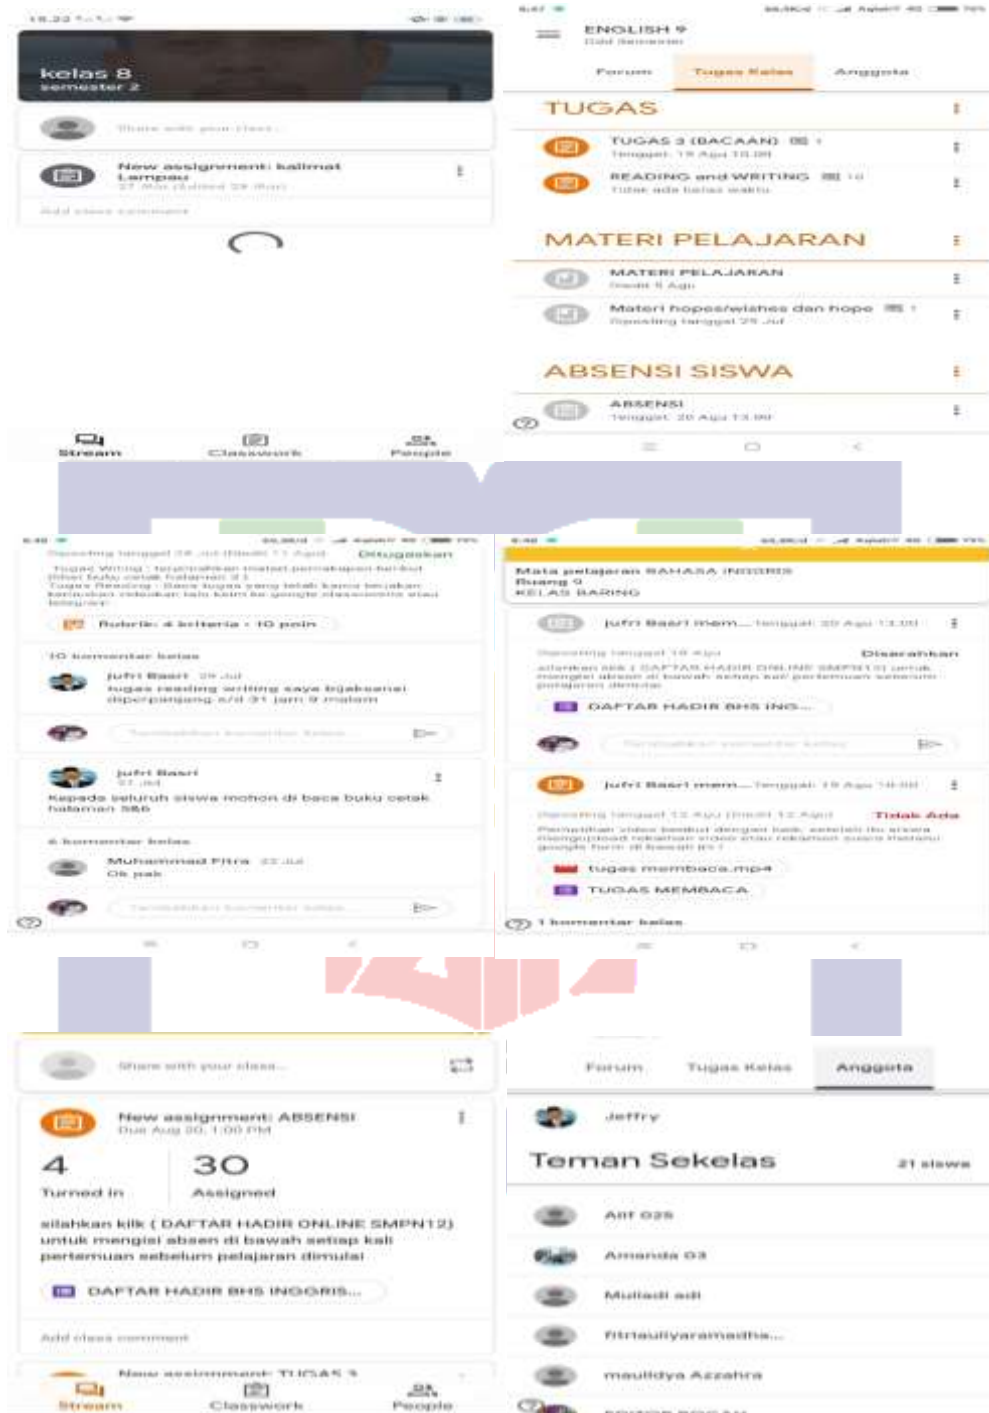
kelas 8
semester 2

Share with your class...

New assignment: kalimat Lampau

Add class comment

Stream
Classwork
People

ENGLISH 9

Forum
Tugas Kelas
Anggota

TUGAS

TUGAS 3 (BACAAN)

READING and WRITING

MATERI PELAJARAN

MATERI PELAJARAN

Materi hopes/wishes dan hope

ABSENSI SISWA

ABSENSI
Tenggat: 20 Agu 13.00

Ditugaskan

Rubrik: 4 kriteria • 10 poin

10 komentar kelas

Jufri Basri
tugas reading writing saya bijaksanai diperpanjang s/d 31 jam 9 malam

Jufri Basri
Kepada seluruh siswa mohon di baca buku cetak halaman 586

4 komentar kelas

Muhammad Fitra
Ok pak

Mata pelajaran BAHASA INGGRIS
Ruang 9
KELAS BARING

Jufri Basri mem... Tenggat: 20 Agu 13.00

Diserahkan

DAFTAR HADIR BHS ING...

Jufri Basri mem... Tenggat: 19 Agu 14.00

Tidak Ada

tugas membaca.mp4

TUGAS MEMBACA

1 komentar kelas

Share with your class...

New assignment: ABSENSI
Due Aug 20, 1:00 PM

4
Turned in

30
Assigned

silahkan klik ( DAFTAR HADIR ONLINE SMPN12) untuk mengisi absen di bawah setiap kali pertemuan sebelum pelajaran dimulai

DAFTAR HADIR BHS INGGRIS...

Add class comment

New assignment: TUGAS 3

Stream
Classwork
People

Forum
Tugas Kelas
Anggota

Jeffry

Teman Sekelas
21 siswa

Arif 035

Amanda 03

Muliadi adi

fitriauliyaramadha...

maulidya Azzahra